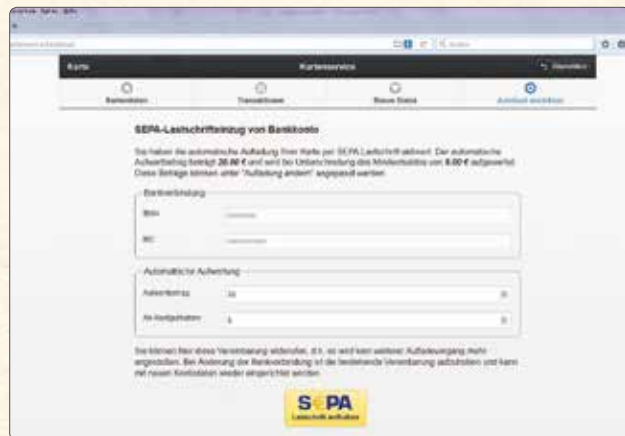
Karte

Kartenservice

Abmelden

Kartendaten

Transaktionen

Neuer Status

Aufladen einrichten

SEPA-Lastschrifteinzug von Bankkonto

Sie haben die automatische Aufladung Ihrer Karte per SEPA-Lastschrift aktiviert. Der automatische Aufwertbetrag beträgt 20,00 € und wird bei Unterschreitung des Mindestsaldos von 5,00 € aufgewertet. Diese Beträge können unter "Aufladung ändern" angepasst werden.

Bankverbindung

IBAN

BIC

Automatische Aufwertung

Aufwertbetrag

20

Ab Kontoguthaben

5

Sie können hier diese Vereinbarung widerrufen, d.h. es wird kein weiterer Aufladevorgang mehr angestoßen. Bei Änderung der Bankverbindung ist die bestehende Vereinbarung aufzuheben und kann mit neuen Kontodaten wieder eingerichtet werden.

SEPA

Lastschrift aufheben